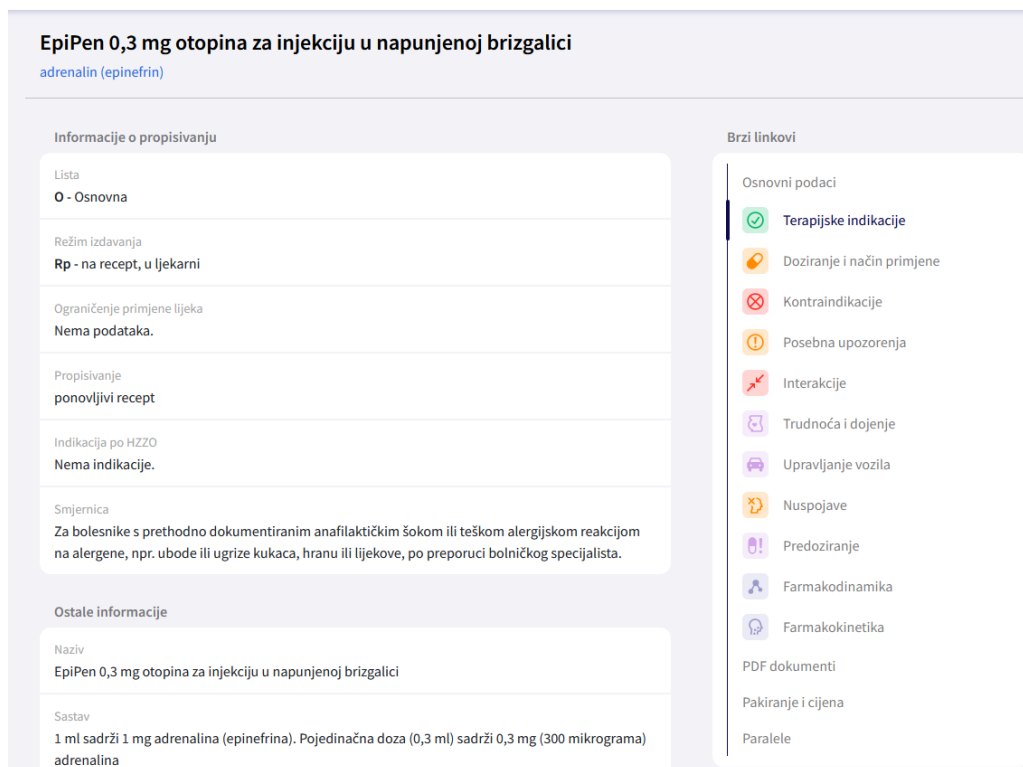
EpiPen 0,3 mg otopina za injekciju u napunjenoj brizgalici
adrenalin (epinefrin)

Informacije o propisivanju

Lista
O - Osnovna

Režim izdavanja
Rp - na recept, u ljekarni

Ograničenje primjene lijeka
Nema podataka.

Propisivanje
ponovljivi recept

Indikacija po HZZO
Nema indikacije.

Smjernica
Za bolesnike s prethodno dokumentiranim anafilaktičkim šokom ili teškom alergijskom reakcijom na alergene, npr. ubode ili ugrize kukaca, hranu ili lijekove, po preporuci bolničkog specijalista.

Ostale informacije

Naziv
EpiPen 0,3 mg otopina za injekciju u napunjenoj brizgalici

Sastav
1 ml sadrži 1 mg adrenalina (epinefrina). Pojedinačna doza (0,3 ml) sadrži 0,3 mg (300 mikrograma) adrenalina

Brzi linkovi

Osnovni podaci
Terapijske indikacije
Doziranje i način primjene
Kontraindikacije
Posebna upozorenja
Interakcije
Trudnoća i dojenje
Upravljanje vozila
Nuspojave
Predoziranje
Farmakodinamika
Farmakokinetika
PDF dokumenti
Pakiranje i cijena
Paralele